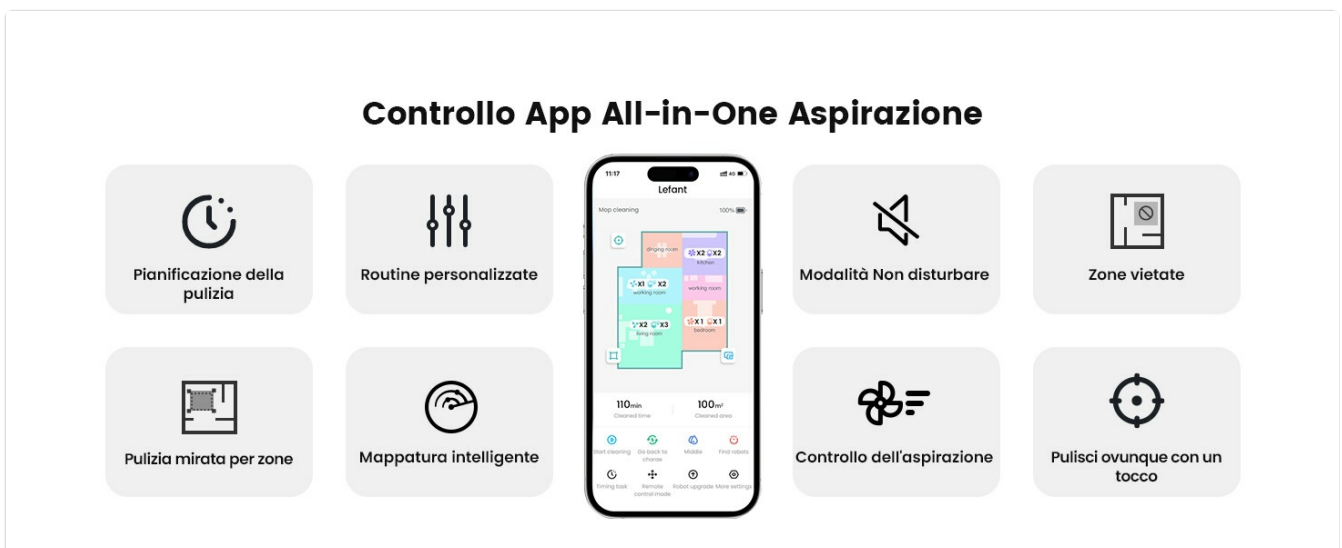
Controllo App All-in-One Aspirazione

Pianificazione della pulizia

Routine personalizzate

11:17
Lefant
Mop cleaning 100%
dinging room
X2 X2 kitchen
X1 X2 working room
working room
X2 X3 living room
X1 X1 bedroom
110min Cleaned time
100m² Cleaned area
Start cleaning
Go back to charge
Middle
Find robots
Timing task
Remote control mode
Robot upgrade
More settings

Modalità Non disturbare

Zone vietate

Pulizia mirata per zone

Mappatura intelligente

Controllo dell'aspirazione

Pulisci ovunque con un tocco